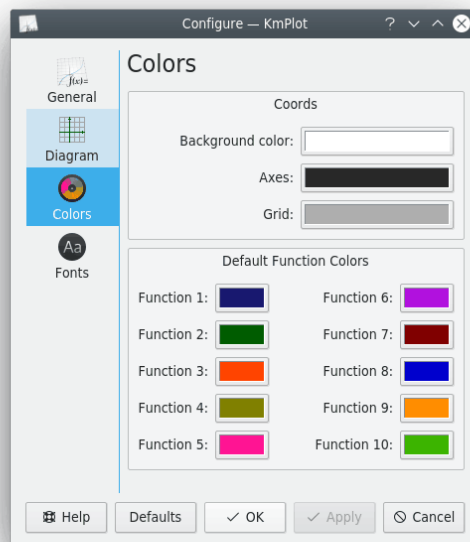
Configure — KmPlot

?

General

Diagram

Colors

Fonts

Colors

Coords

Background color:

Axes:

Grid:

Default Function Colors

Function 1:

Function 6:

Function 2:

Function 7:

Function 3:

Function 8:

Function 4:

Function 9:

Function 5:

Function 10:

Help

Defaults

OK

Apply

Cancel